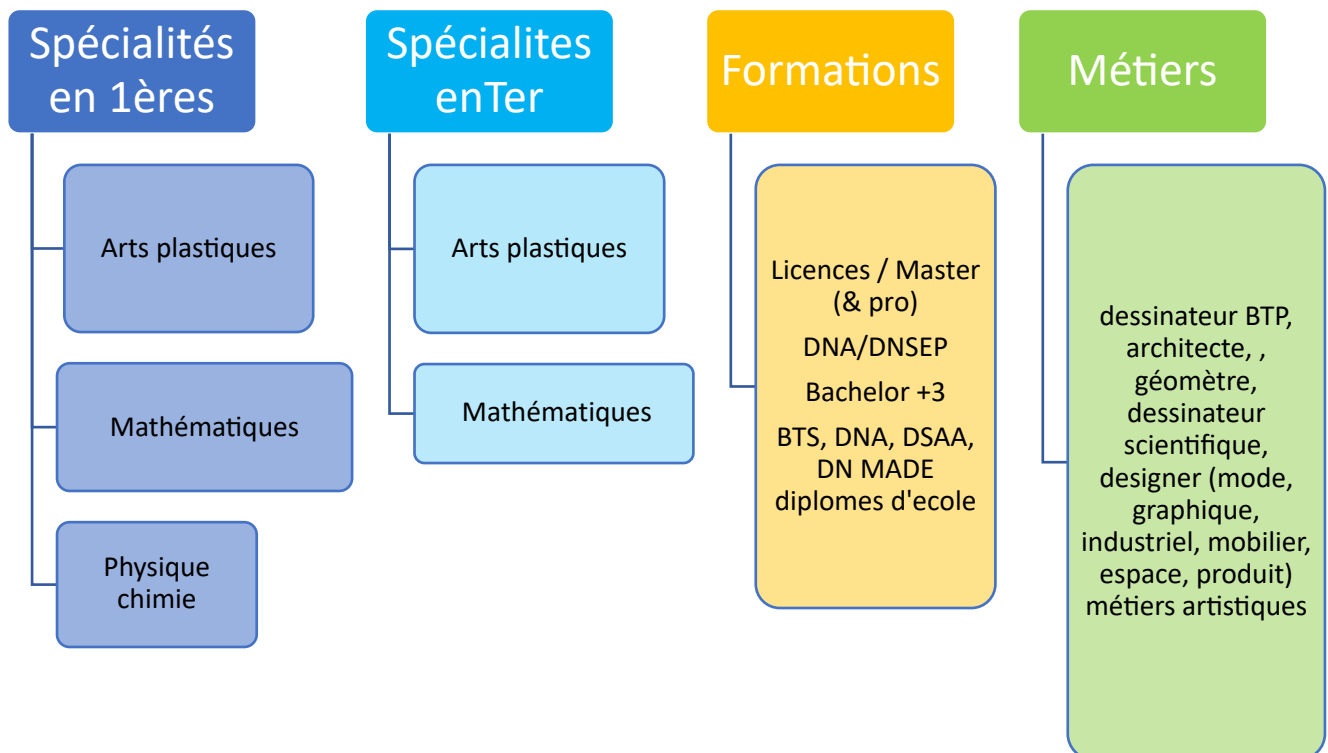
Spécialités en 1ères

Arts plastiques

Mathématiques

Physique chimie

Spécialites enTer

Arts plastiques

Mathématiques

Formations

Licences / Master (& pro)

DNA/DNSEP

Bachelor +3

BTS, DNA, DSAA, DN MADE diplomes d'ecole

Métiers

dessinateur BTP, architecte, , géomètre, dessinateur scientifique, designer (mode, graphique, industriel, mobilier, espace, produit) métiers artistiques